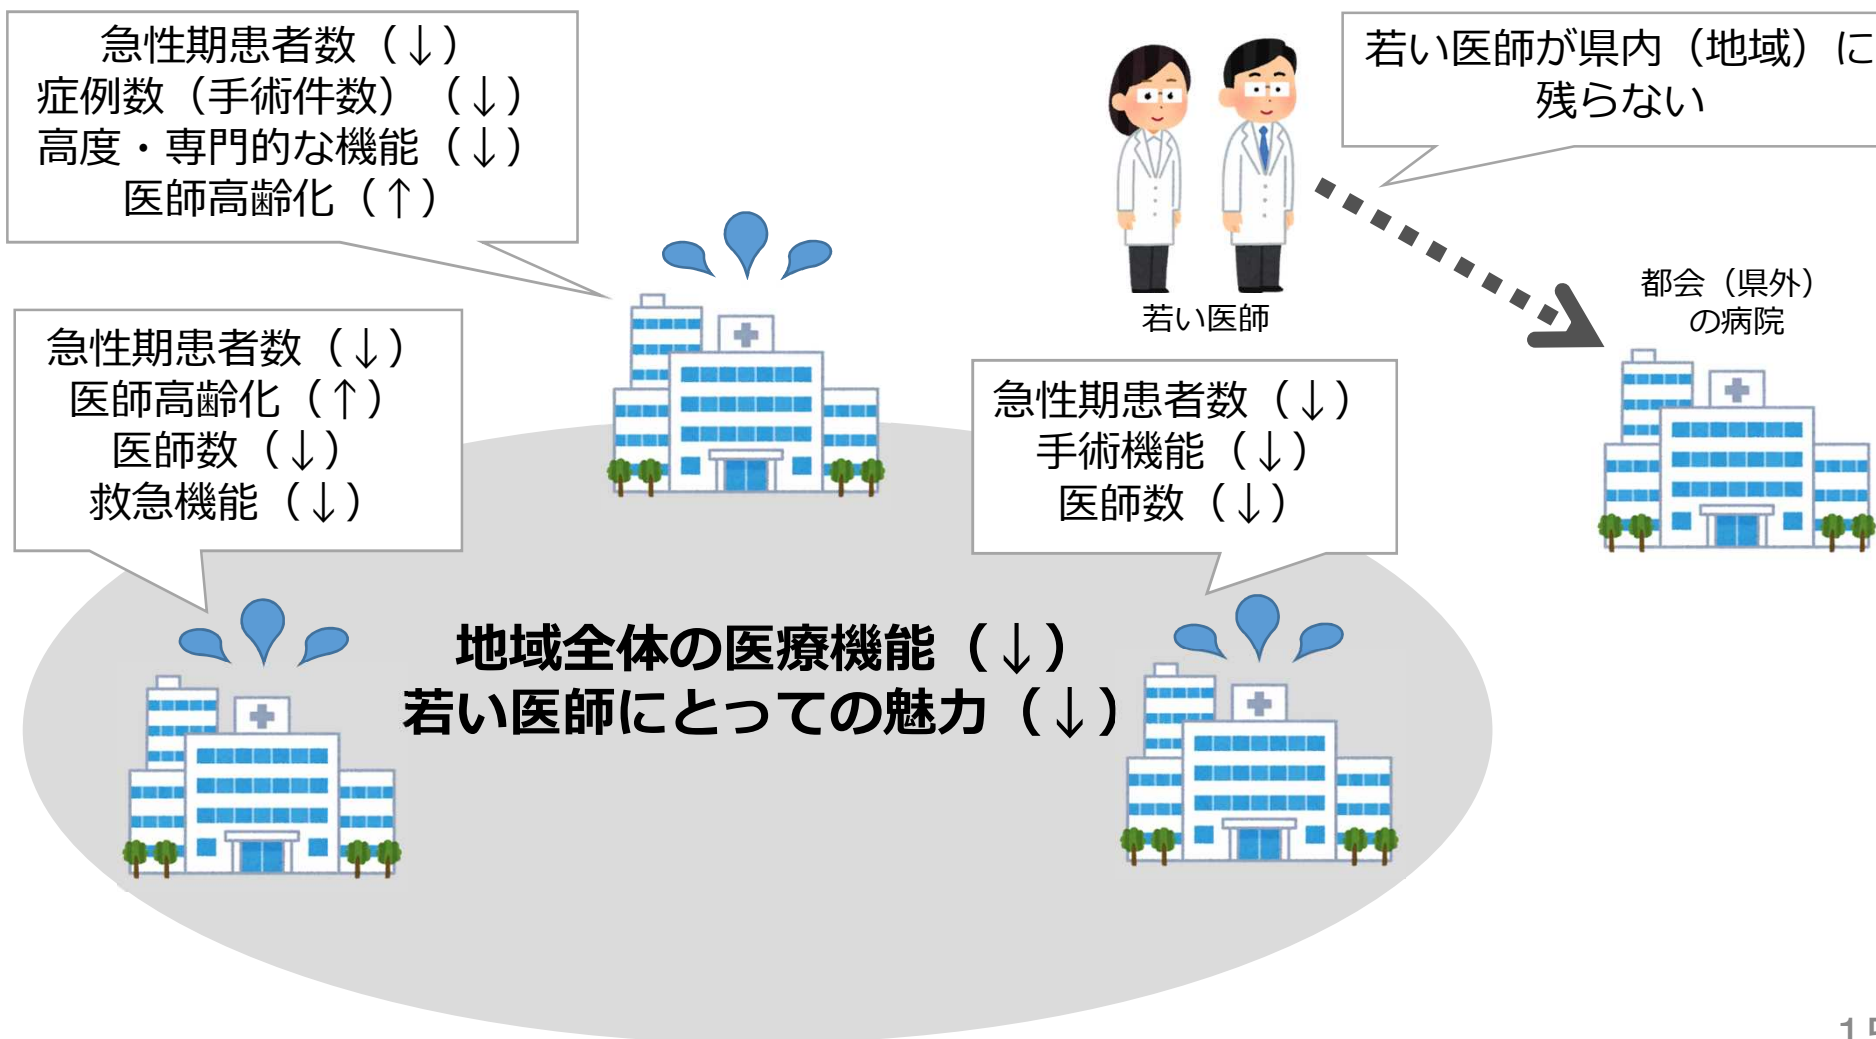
急性期患者数（↓）
症例数（手術件数）（↓）
高度・専門的な機能（↓）
医師高齢化（↑）

若い医師が県内（地域）に
残らない

若い医師

都会（県外）
の病院

急性期患者数（↓）
医師高齢化（↑）
医師数（↓）
救急機能（↓）

急性期患者数（↓）
手術機能（↓）
医師数（↓）

地域全体の医療機能（↓）
若い医師にとっての魅力（↓）

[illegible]